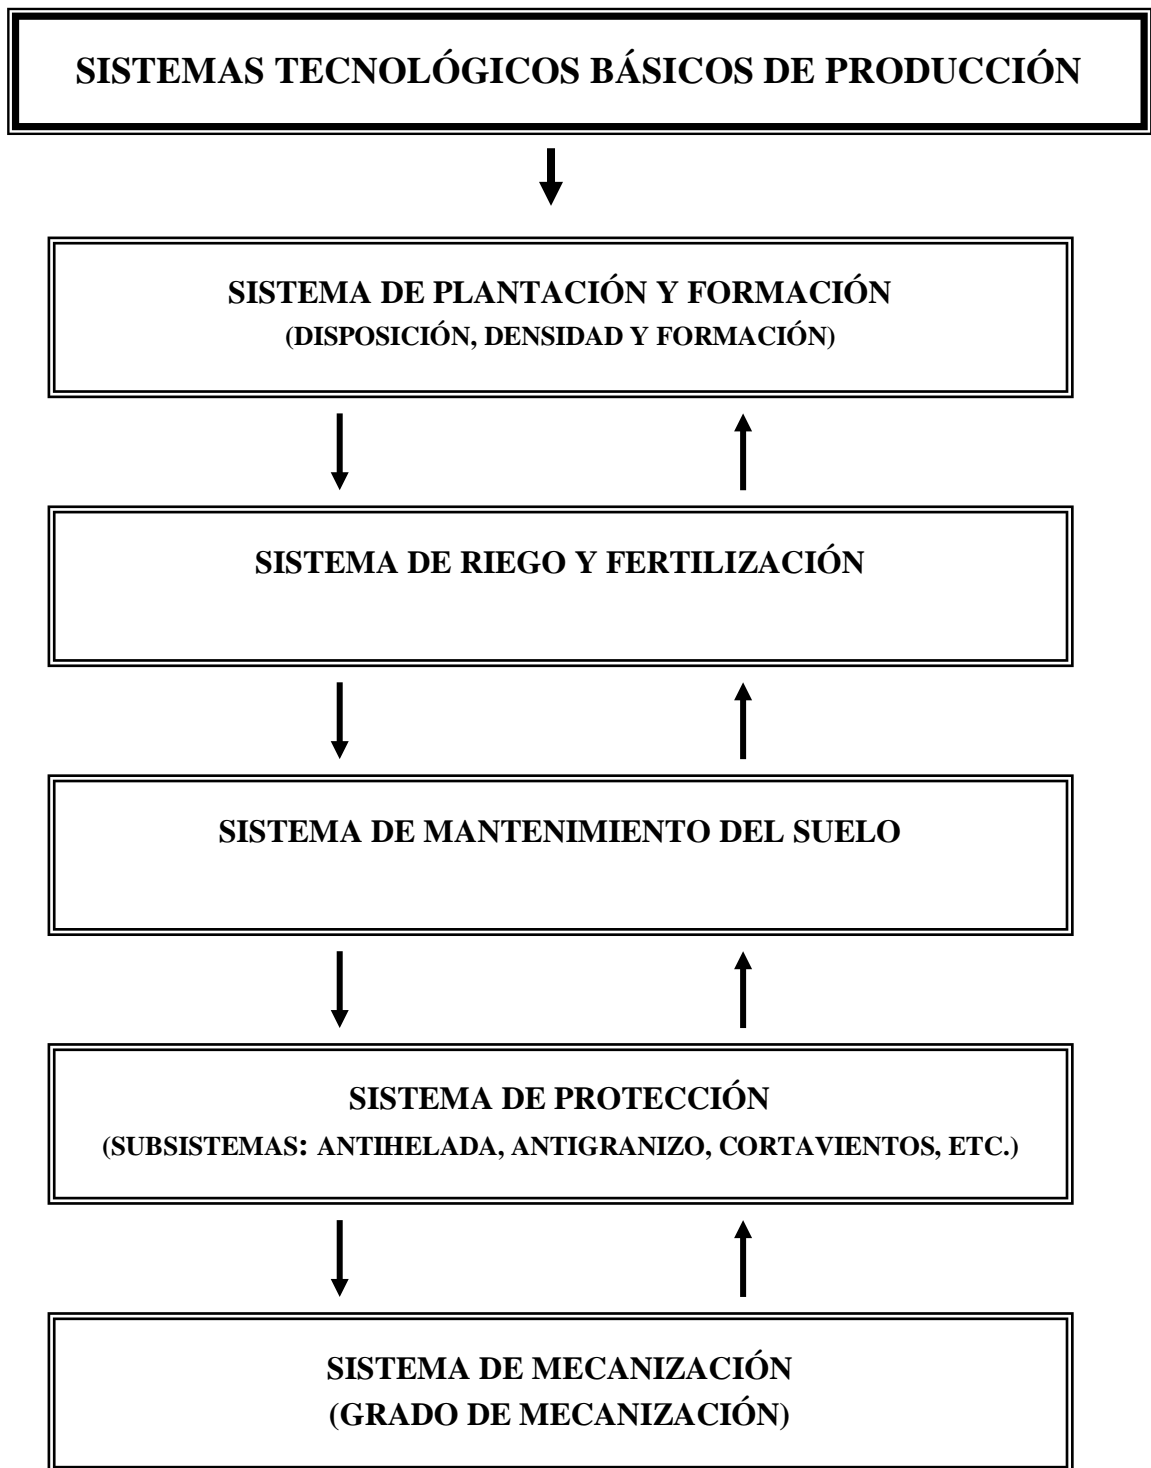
SISTEMAS TECNOLÓGICOS BÁSICOS DE PRODUCCIÓN

SISTEMA DE PLANTACIÓN Y FORMACIÓN
(DISPOSICIÓN, DENSIDAD Y FORMACIÓN)

SISTEMA DE RIEGO Y FERTILIZACIÓN

SISTEMA DE MANTENIMIENTO DEL SUELO

SISTEMA DE PROTECCIÓN
(SUBSISTEMAS: ANTIHELADA, ANTIGRANIZO, CORTAVIENTOS, ETC.)

SISTEMA DE MECANIZACIÓN
(GRADO DE MECANIZACIÓN)